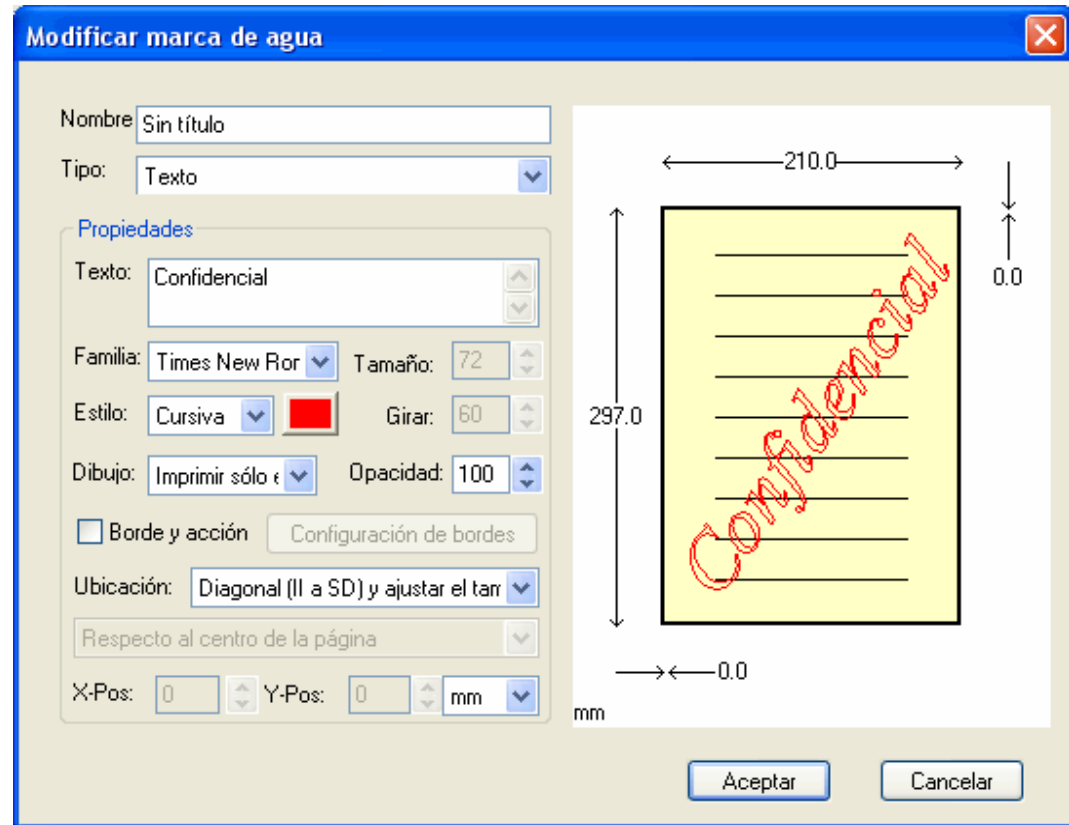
Modificar marca de agua

Nombre Sin título

Tipo: Texto

Propiedades

Texto: Confidencial

Familia: Times New Ror

Tamaño: 72

Estilo: Cursiva

Girar: 60

Dibujo: Imprimir sólo e

Opacidad: 100

Borde y acción

Configuración de bordes

Ubicación: Diagonal (II a SD) y ajustar el tar

Respecto al centro de la página

X-Pos: 0

Y-Pos: 0

mm

210.0

0.0

297.0

Confidencial

0.0

mm

Aceptar

Cancelar